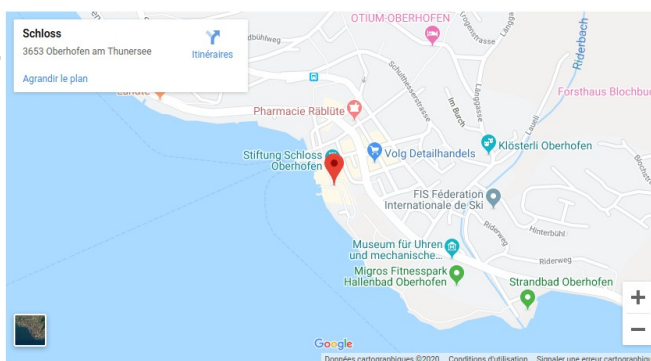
Schloss
3653 Oberhofen am Thunersee
Itinéraires
Agrandir le plan
OTIUM-OBERHOFEN
Riderbach
Forsthaus Blochbu
Pharmacie Räblüte
Stiftung Schloss Oberhofen
Volg Detailhandels
Klösterli Oberhofen
FIS Féderation Internationale de Ski
Museum für Uhren und mechanische...
Migros Fitnesspark Hallenbad Oberhofen
Strandbad Oberhofen
Riderweg
Hinterbühl
Im Burch
+
−
Google
Données cartographiques ©2020 Conditions d'utilisation Signaler une erreur cartographique